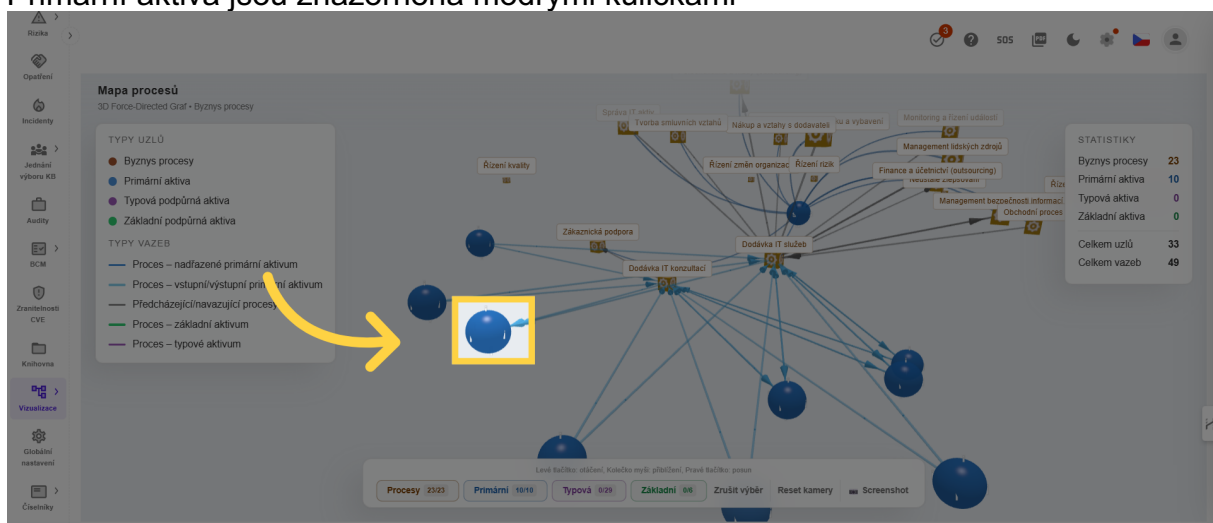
Primární aktiva jsou znázorněna modrými kuličkami

Rizika
Opatření
Incidenty
Jednání výboru KB
Audity
BCM
Zranitelnosti CVE
Knihovna
Vizualizace
Globální nastavení
Číselníky

3
SOS

Mapa procesů
3D Force-Directed Graf • Byznys procesy

TYPY UZLŮ
Byznys procesy
Primární aktiva
Typová podpůrná aktiva
Základní podpůrná aktiva
TYPY VAZEB
Proces – nadřazené primární aktivum
Proces – vstupní/výstupní primární aktivum
Předcházející/navazující procesy
Proces – základní aktivum
Proces – typové aktivum

Správa IT aktiv
Tvorba smluvních vztahů
Nákup a vztahy s dodavateli
...u a vybavení
Monitoring a řízení událostí
Řízení kvality
Řízení změn organizace
Řízení rizik
Management lidských zdrojů
Finance a účetnictví (outsourcing)
Neustálé zlepšování
Management bezpečnosti informací
Obchodní proces
Říz
Zákaznická podpora
Dodávka IT služeb
Dodávka IT konzultací

STATISTIKY
Byznys procesy 23
Primární aktiva 10
Typová aktiva 0
Základní aktiva 0
Celkem uzlů 33
Celkem vazeb 49

Levé tlačítko: otáčení, Kolečko myši: přiblížení, Pravé tlačítko: posun
Procesy 23/23
Primární 10/10
Typová 0/29
Základní 0/6
Zrušit výběr
Reset kamery
Screenshot